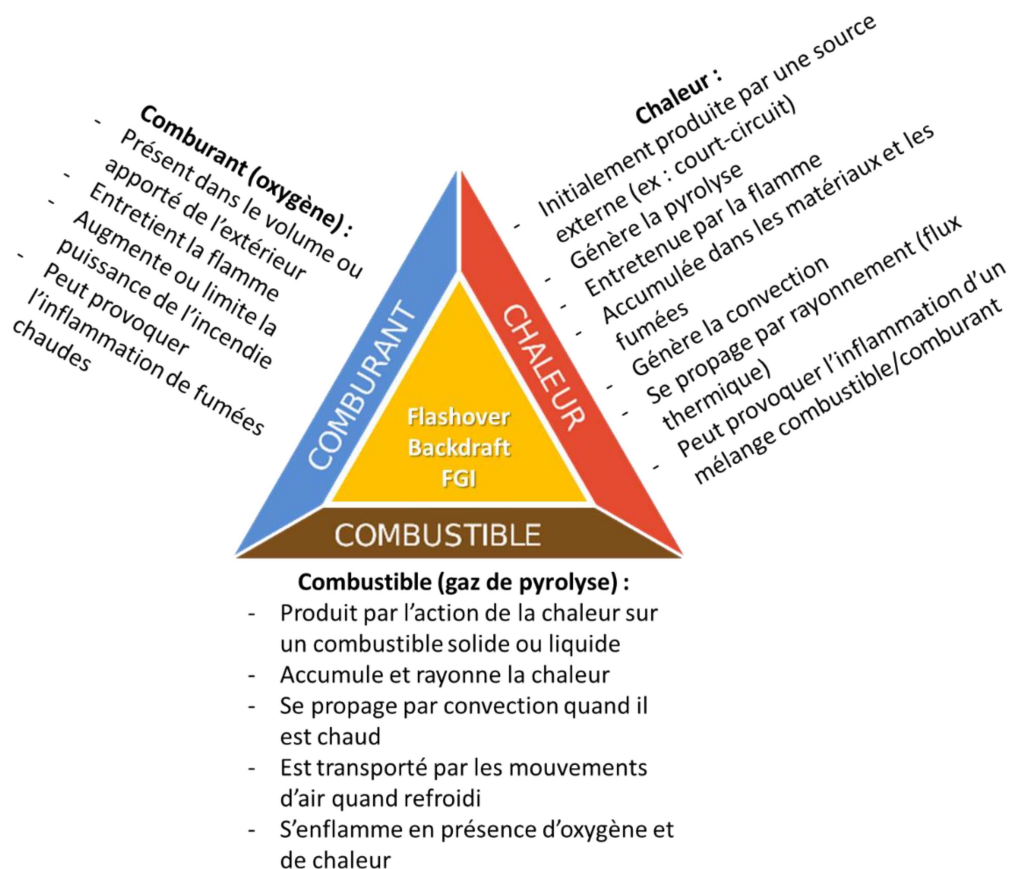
Comburant (oxygène) :
- Présent dans le volume ou apporté de l'extérieur
- Entretient la flamme
- Augmente ou limite la puissance de l'incendie
- Peut provoquer l'inflammation de fumées chaudes

Chaleur :
- Initialement produite par une source externe (ex : court-circuit)
- Génère la pyrolyse
- Entretenue par la flamme
- Accumulée dans les matériaux et les fumées
- Génère la convection
- Se propage par rayonnement (flux thermique)
- Peut provoquer l'inflammation d'un mélange combustible/comburant

COMBURANT

CHALEUR

Flashover
Backdraft
FGI

COMBUSTIBLE

Combustible (gaz de pyrolyse) :
- Produit par l'action de la chaleur sur un combustible solide ou liquide
- Accumule et rayonne la chaleur
- Se propage par convection quand il est chaud
- Est transporté par les mouvements d'air quand refroidi
- S'enflamme en présence d'oxygène et de chaleur